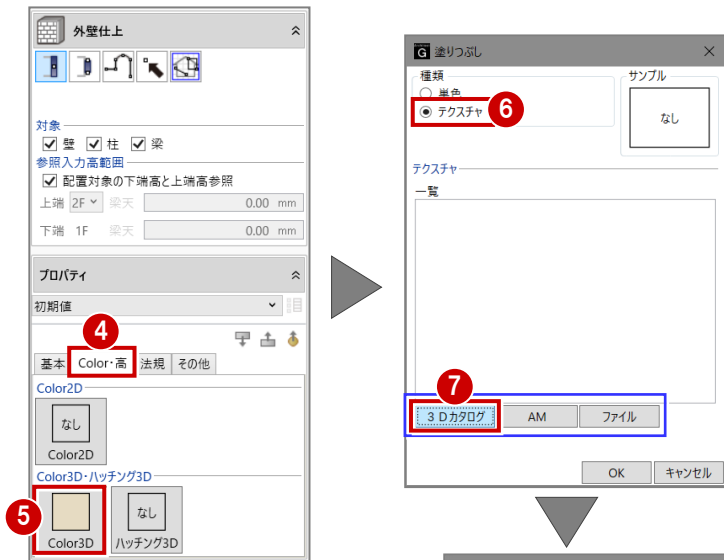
外壁仕上

対象
☑ 壁 ☑ 柱 ☑ 梁
参照入力高範囲
☑ 配置対象の下端高と上端高参照
上端 2F 梁天 0.00 mm
下端 1F 梁天 0.00 mm

プロパティ
初期値

4
基本 | Color・高 | 法規 | その他

Color2D
なし
Color2D

Color3D・ハッチング3D
5
Color3D
なし
ハッチング3D

G 塗りつぶし ×
種類
○ 単色
◉ テクスチャ 6
サンプル
なし

テクスチャ
一覧

7
3Dカタログ | AM | ファイル

OK | キャンセル